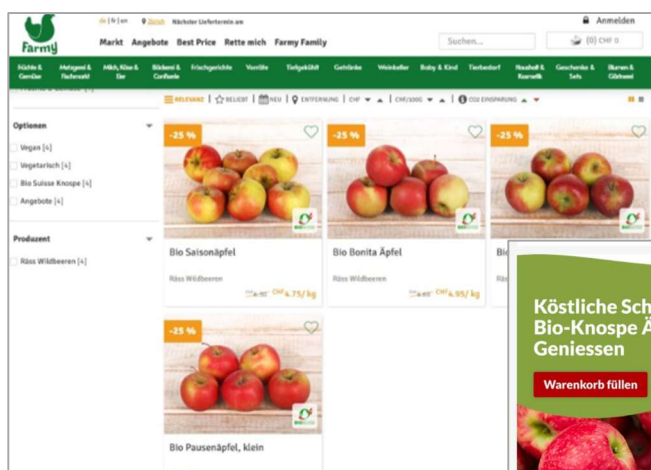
Farmy

de | fr | en Zürich Nächster Liefertermin am

Anmelden

Markt Angebote Best Price Rette mich Farmy Family

Suchen...

(0) CHF 0

Früchte & Gemüse | Metzgerei & Fischersteak | Milch, Käse & Eier | Bäckerei & Confiserie | Frischgerichte | Vorräte | Tiefgekühlt | Getränke | Weinkeller | Baby & Kind | Tierbedarf | Haushalt & Kosmetik | Geschenke & Sets | Blumen & Gärtnern

RELEVANZ | BELIEBT | NEU | ENTFERNUNG | CHF | CHF/100G | CO2 EINSPARUNG

Optionen

Vegan [4]

Vegetarisch [4]

Bio Suisse Knospe [4]

Angebote [4]

Produzent

Räss Wildbeeren [4]

-25 %

Bio Saisonäpfel

Räss Wildbeeren

CHF 4.75/ kg

-25 %

Bio Bonita Äpfel

Räss Wildbeeren

CHF 4.95/ kg

-25 %

Bi

-25 %

Bio Pausenäpfel, klein

Köstliche Sch
Bio-Knospe Ä
Geniessen

Warenkorb füllen